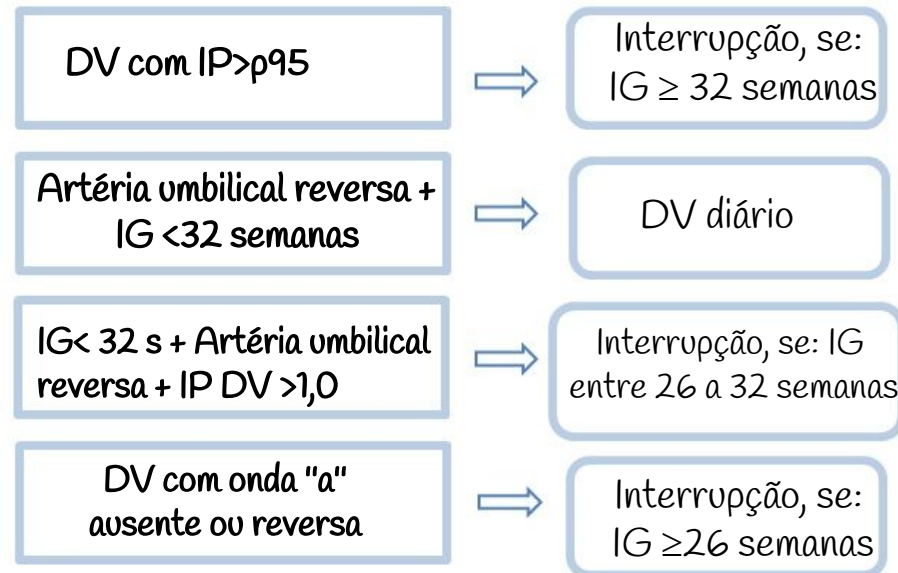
DV com IP>p95

Interrupção, se: IG ≥ 32 semanas

Artéria umbilical reversa + IG <32 semanas

DV diário

IG< 32 s + Artéria umbilical reversa + IP DV >1,0

Interrupção, se: IG entre 26 a 32 semanas

DV com onda "a" ausente ou reversa

Interrupção, se: IG ≥26 semanas